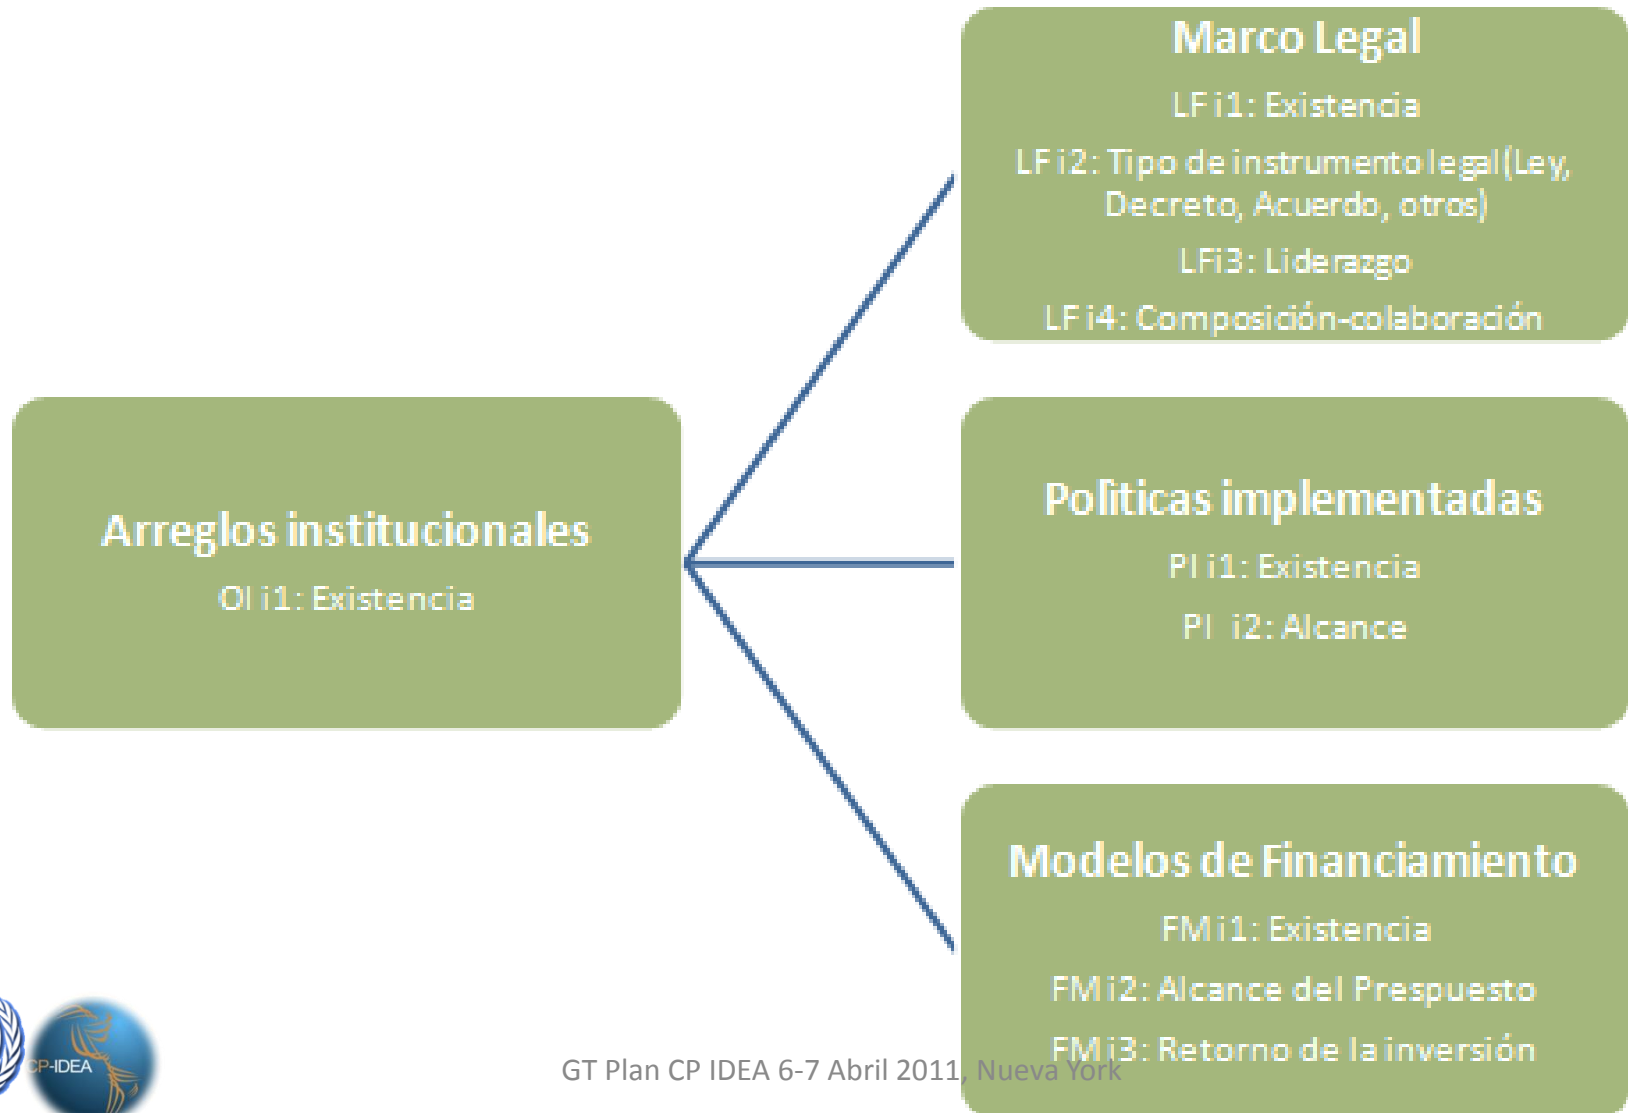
Arreglos institucionales

OI i1: Existencia

Marco Legal

LF i1: Existencia

LF i2: Tipo de instrumento legal (Ley, Decreto, Acuerdo, otros)

LFi3: Liderazgo

LF i4: Composición-colaboración

Políticas implementadas

PI i1: Existencia

PI i2: Alcance

Modelos de Financiamiento

FM i1: Existencia

FM i2: Alcance del Prespuesto

FM i3: Retorno de la inversión

CP-IDEA

GT Plan CP IDEA 6-7 Abril 2011, Nueva York